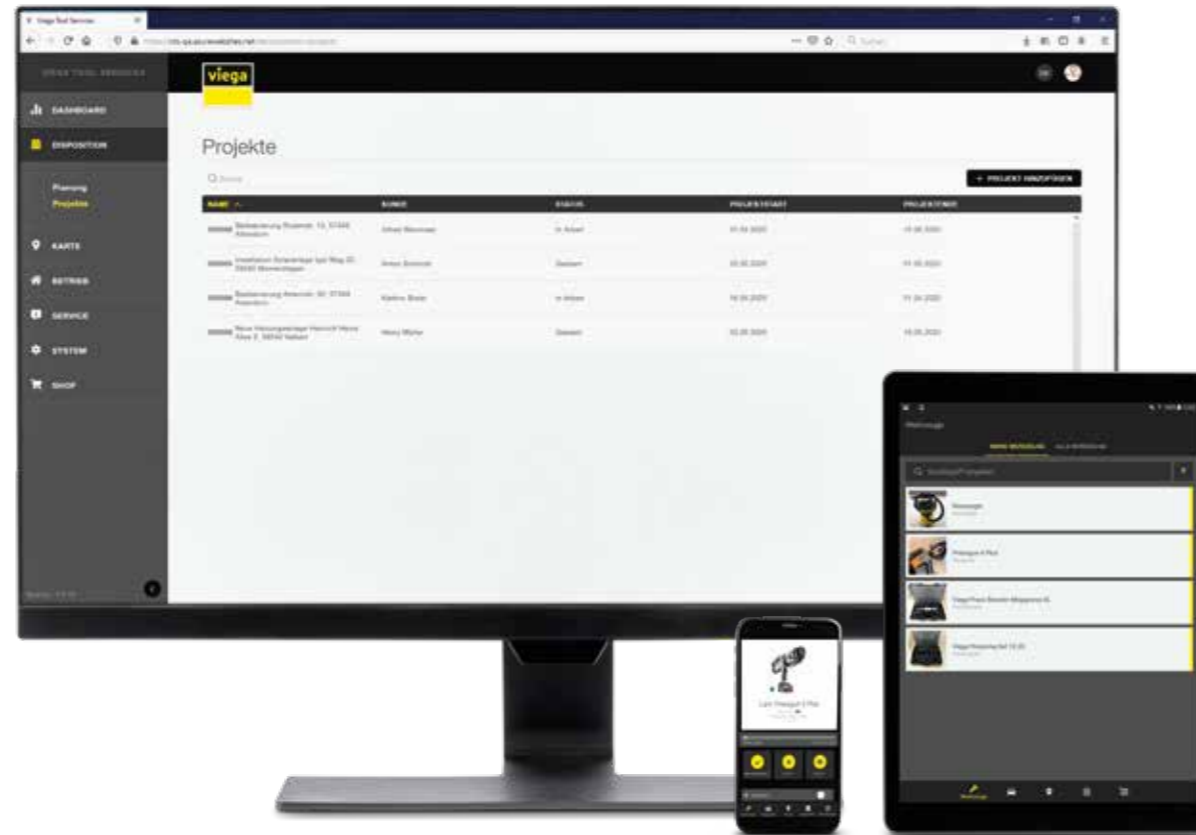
Viega Tool Services

viega

DASHBOARD

DISPOSITION

Planung

Projekte

KARTE

BETRIEB

SERVICE

SYSTEM

SHOP

Projekte

Q Suche

+ PROJEKT HINZUFÜGEN

| NAME | KUNDE | STATUS | PROJEKTSTART | PROJEKTENDE |
|---|---|---|---|---|
| Badsanierung Bruderstr. 13, 57439 Attendorn | Johan Wennmann | In Arbeit | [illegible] | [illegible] |
| Installation Solaranlage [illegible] | Anna Schmidt | Geplant | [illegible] | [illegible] |
| Badsanierung Ahornstr. 32, 57439 Attendorn | Katrin Bode | In Arbeit | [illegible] | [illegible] |
| Neue Heizungsanlage Heinrich Heine Allee 2, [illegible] | Henry Müller | Geplant | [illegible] | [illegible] |

Werkzeuge

Pressgun

Pressgun 6 Plus

Viega Press Booster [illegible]

Viega Pressring Set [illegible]